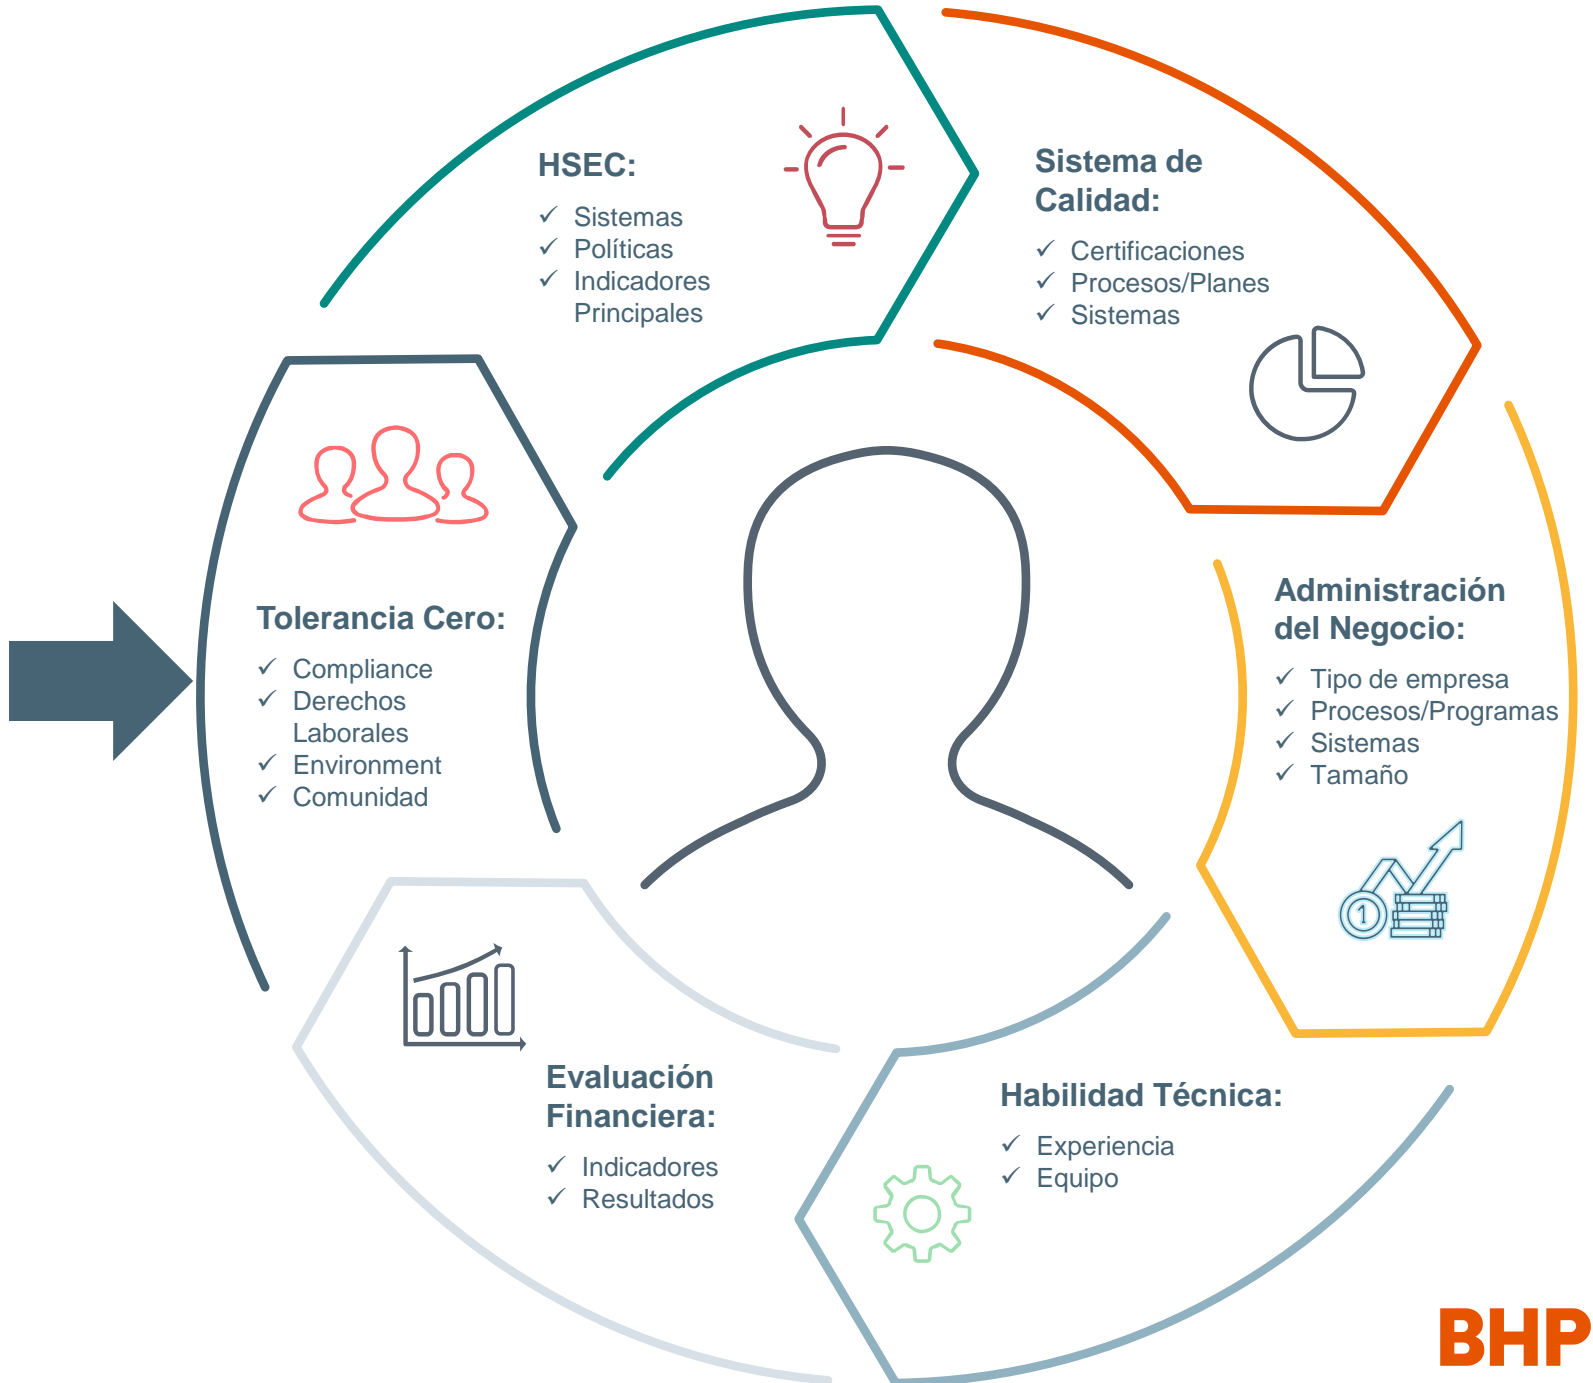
HSEC:
✓ Sistemas
✓ Políticas
✓ Indicadores Principales

Sistema de Calidad:
✓ Certificaciones
✓ Procesos/Planes
✓ Sistemas

Tolerancia Cero:
✓ Compliance
✓ Derechos Laborales
✓ Environment
✓ Comunidad

Administración del Negocio:
✓ Tipo de empresa
✓ Procesos/Programas
✓ Sistemas
✓ Tamaño

1

Evaluación Financiera:
✓ Indicadores
✓ Resultados

Habilidad Técnica:
✓ Experiencia
✓ Equipo

BHP